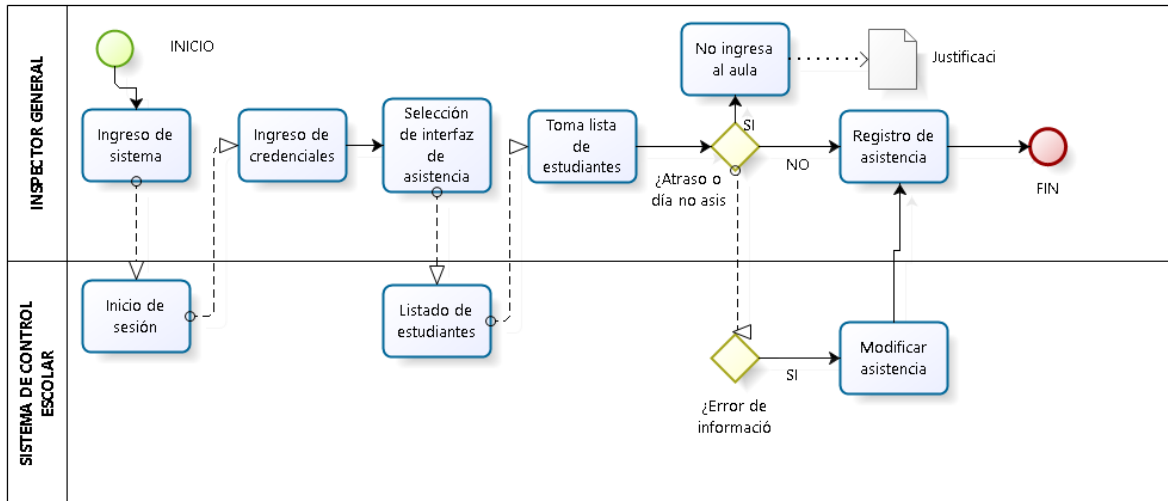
INSPECTOR GENERAL

INICIO

Ingreso de sistema

Ingreso de credenciales

Selección de interfaz de asistencia

Toma lista de estudiantes

No ingresa al aula

Justificaci

SI

¿Atraso o día no asis

NO

Registro de asistencia

FIN

SISTEMA DE CONTROL ESCOLAR

Inicio de sesión

Listado de estudiantes

¿Error de informació

SI

Modificar asistencia